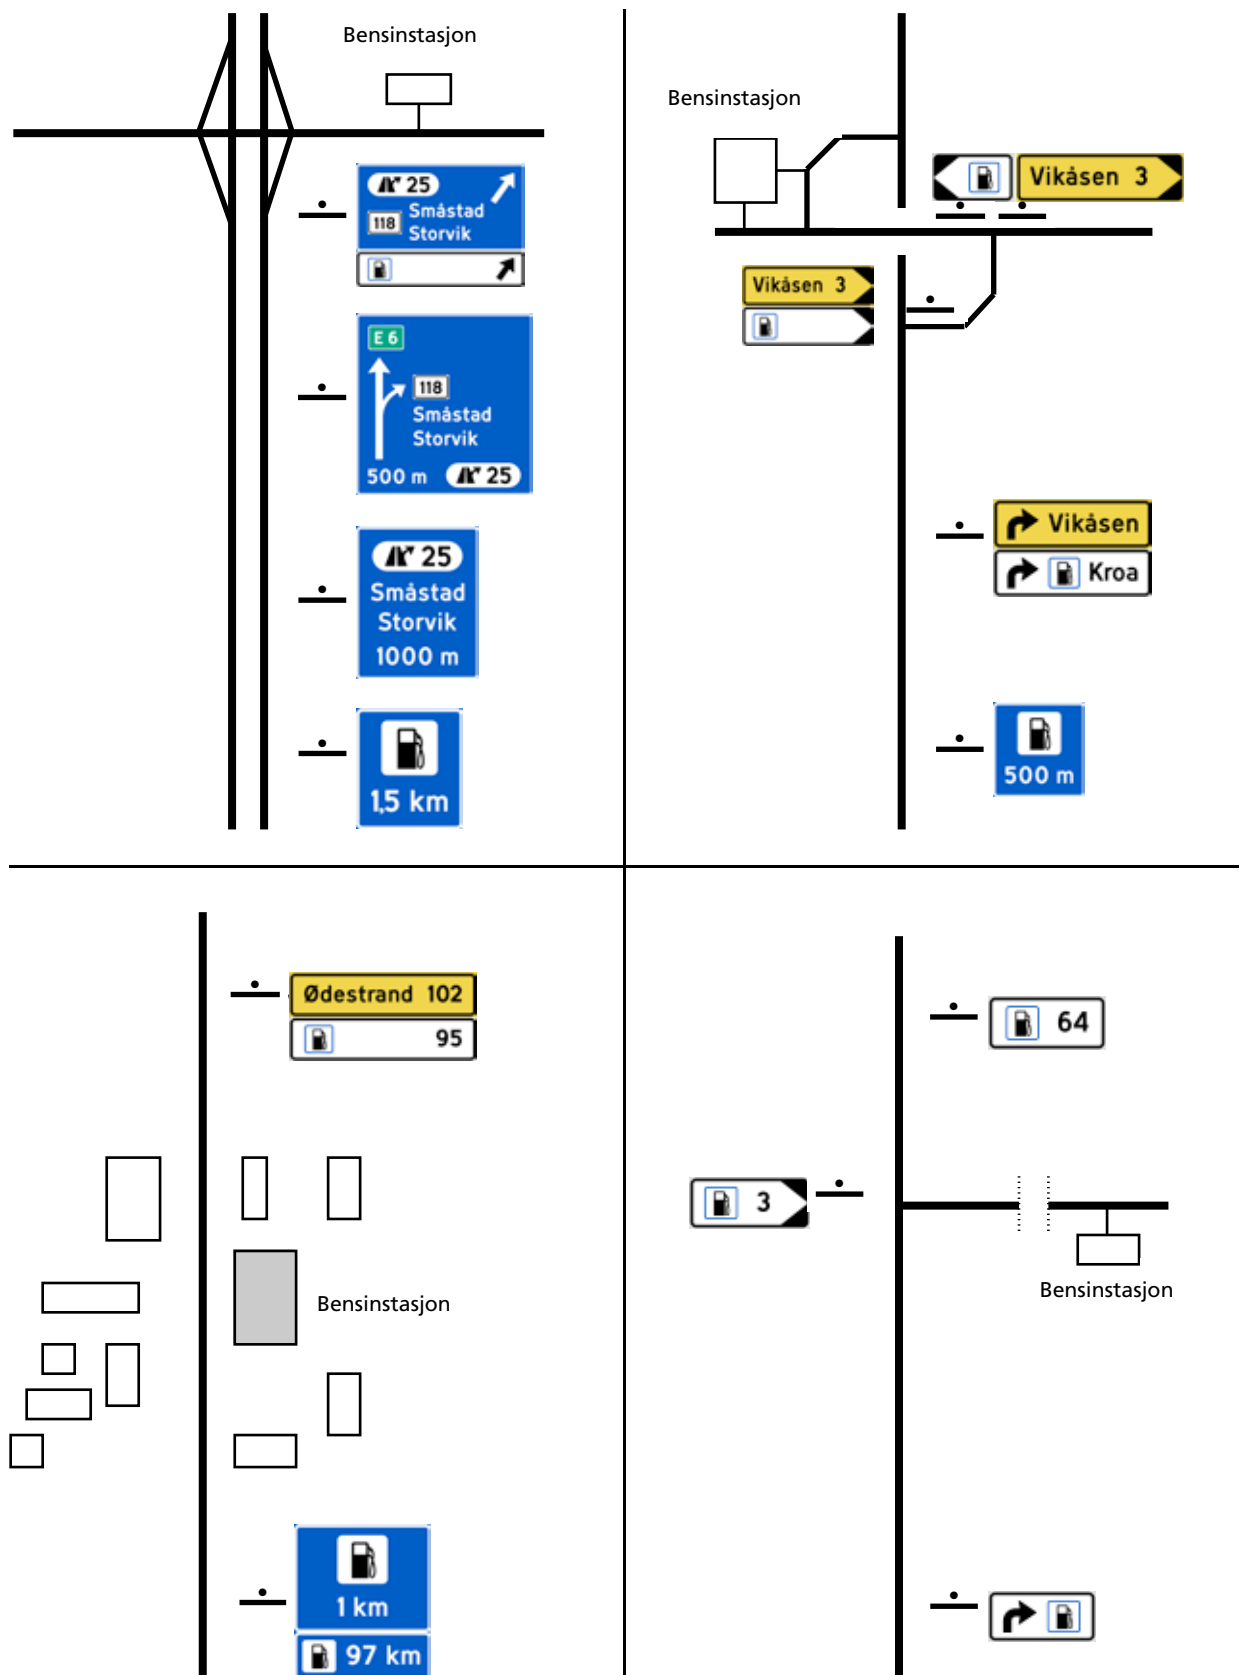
Bensinstasjon

25
118 Småstad Storvik

E 6
118 Småstad Storvik
500 m 25

25
Småstad
Storvik
1000 m

1,5 km

Bensinstasjon

Vikåsen 3

Vikåsen 3

Vikåsen
Kroa

500 m

Ødestrand 102
95

Bensinstasjon

1 km
97 km

64

3

Bensinstasjon